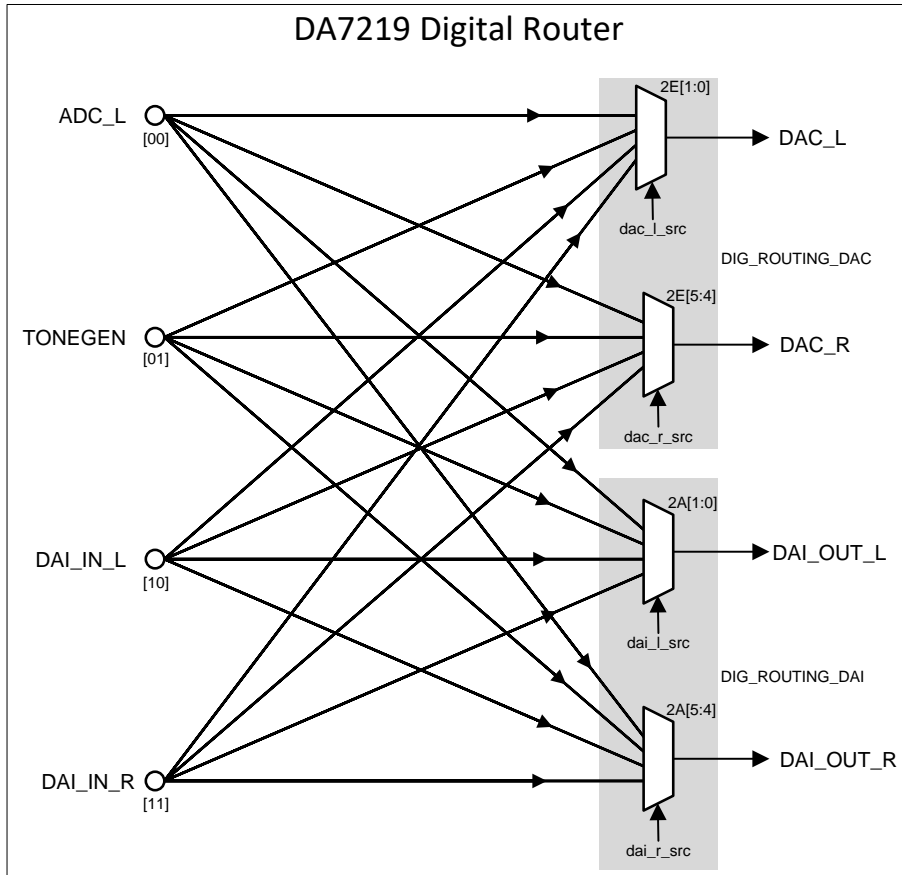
DA7219 Digital Router

ADC_L
[00]

TONEGEN
[01]

DAI_IN_L
[10]

DAI_IN_R
[11]

2E[1:0]
dac_l_src
DAC_L

DIG_ROUTING_DAC

2E[5:4]
dac_r_src
DAC_R

2A[1:0]
dai_l_src
DAI_OUT_L

DIG_ROUTING_DAI

2A[5:4]
dai_r_src
DAI_OUT_R